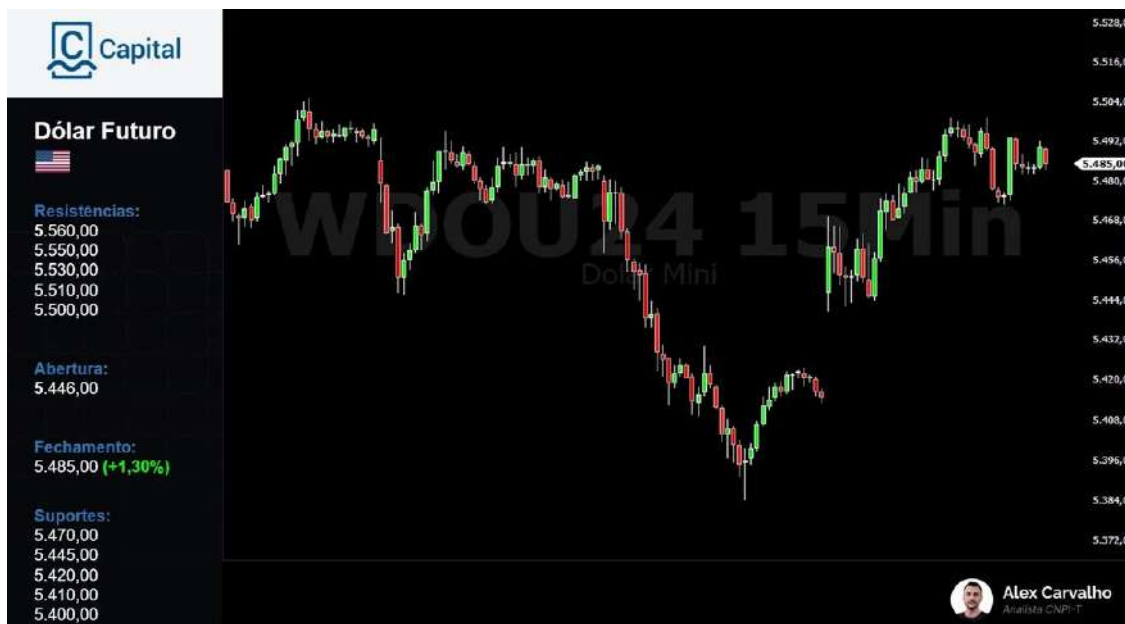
Capital

Dólar Futuro

Resistências:
5.560,00
5.550,00
5.530,00
5.510,00
5.500,00

Abertura:
5.446,00

Fechamento:
5.485,00 (+1,30%)

Suportes:
5.470,00
5.445,00
5.420,00
5.410,00
5.400,00

WDOU24 15Min
Dólar Mini

5.528,0
5.516,0
5.504,0
5.492,0
5.485,0
5.480,0
5.468,0
5.456,0
5.444,0
5.432,0
5.420,0
5.408,0
5.396,0
5.384,0
5.372,0

Alex Carvalho
Analista CNPI-T